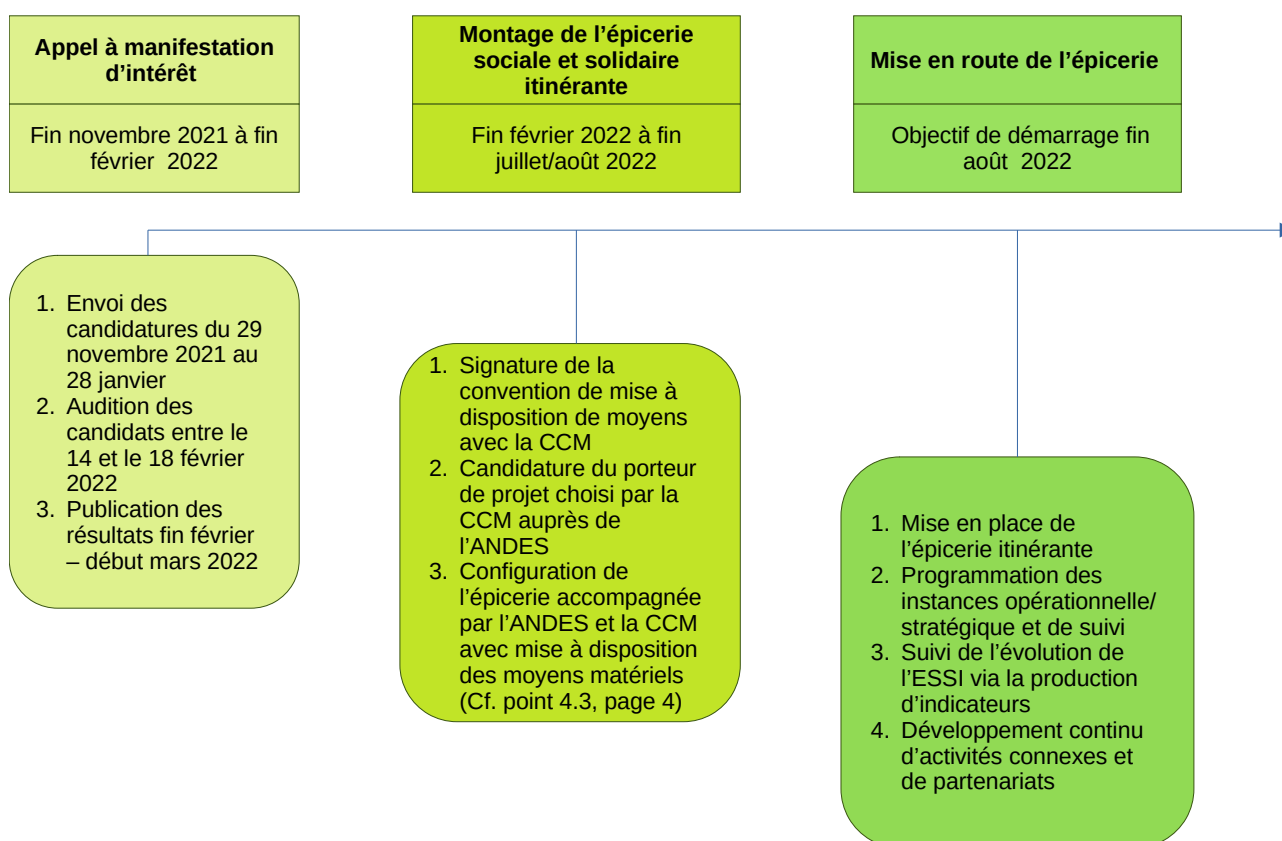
**Appel à manifestation d'intérêt**

Fin novembre 2021 à fin février 2022

**Montage de l'épicerie sociale et solidaire itinérante**

Fin février 2022 à fin juillet/août 2022

**Mise en route de l'épicerie**

Objectif de démarrage fin août 2022

1. Envoi des candidatures du 29 novembre 2021 au 28 janvier
2. Audition des candidats entre le 14 et le 18 février 2022
3. Publication des résultats fin février – début mars 2022

1. Signature de la convention de mise à disposition de moyens avec la CCM
2. Candidature du porteur de projet choisi par la CCM auprès de l'ANDES
3. Configuration de l'épicerie accompagnée par l'ANDES et la CCM avec mise à disposition des moyens matériels (Cf. point 4.3, page 4)

1. Mise en place de l'épicerie itinérante
2. Programmation des instances opérationnelle/ stratégique et de suivi
3. Suivi de l'évolution de l'ESSI via la production d'indicateurs
4. Développement continu d'activités connexes et de partenariats